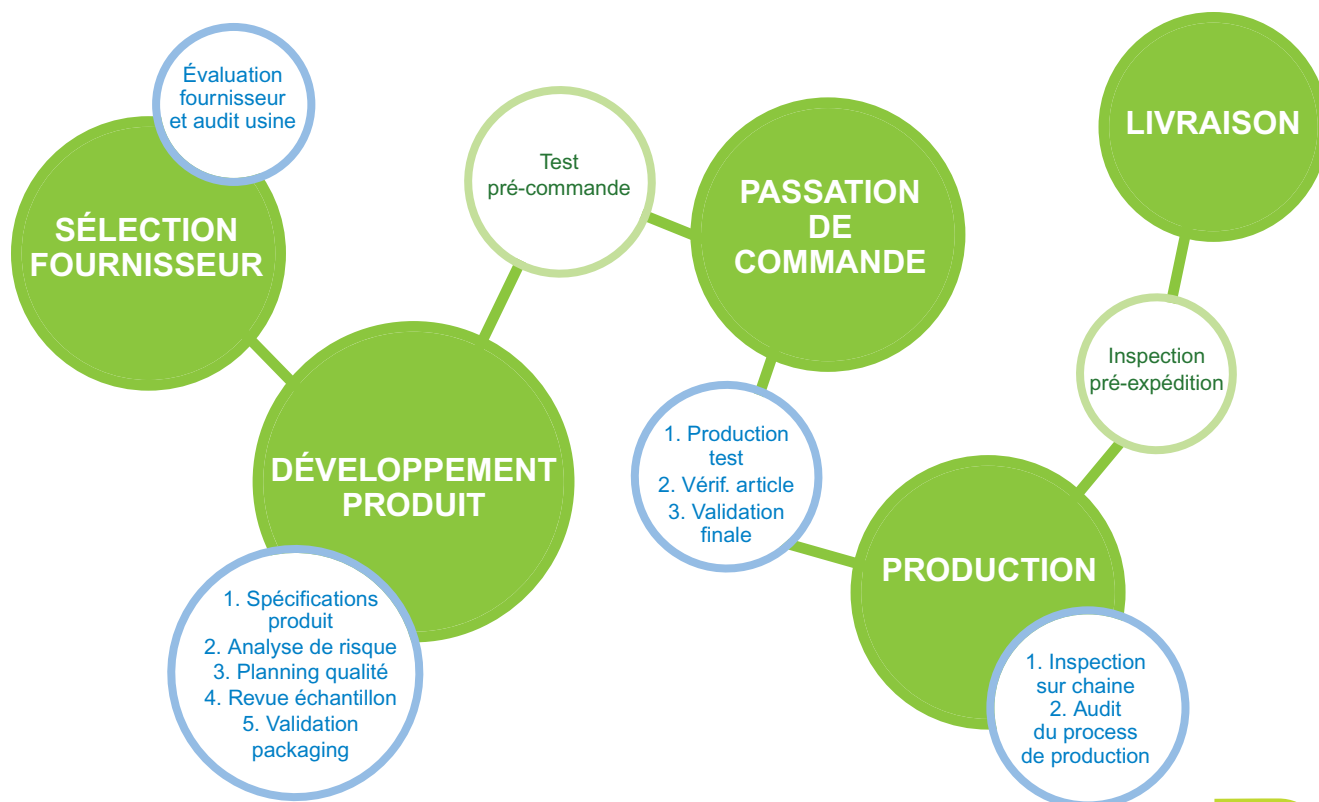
Évaluation fournisseur et audit usine

SÉLECTION FOURNISSEUR

Test pré-commande

PASSATION DE COMMANDE

LIVRAISON

DÉVELOPPEMENT PRODUIT

1. Spécifications produit
2. Analyse de risque
3. Planning qualité
4. Revue échantillon
5. Validation packaging

1. Production test
2. Vérif. article
3. Validation finale

Inspection pré-expédition

PRODUCTION

1. Inspection sur chaine
2. Audit du process de production